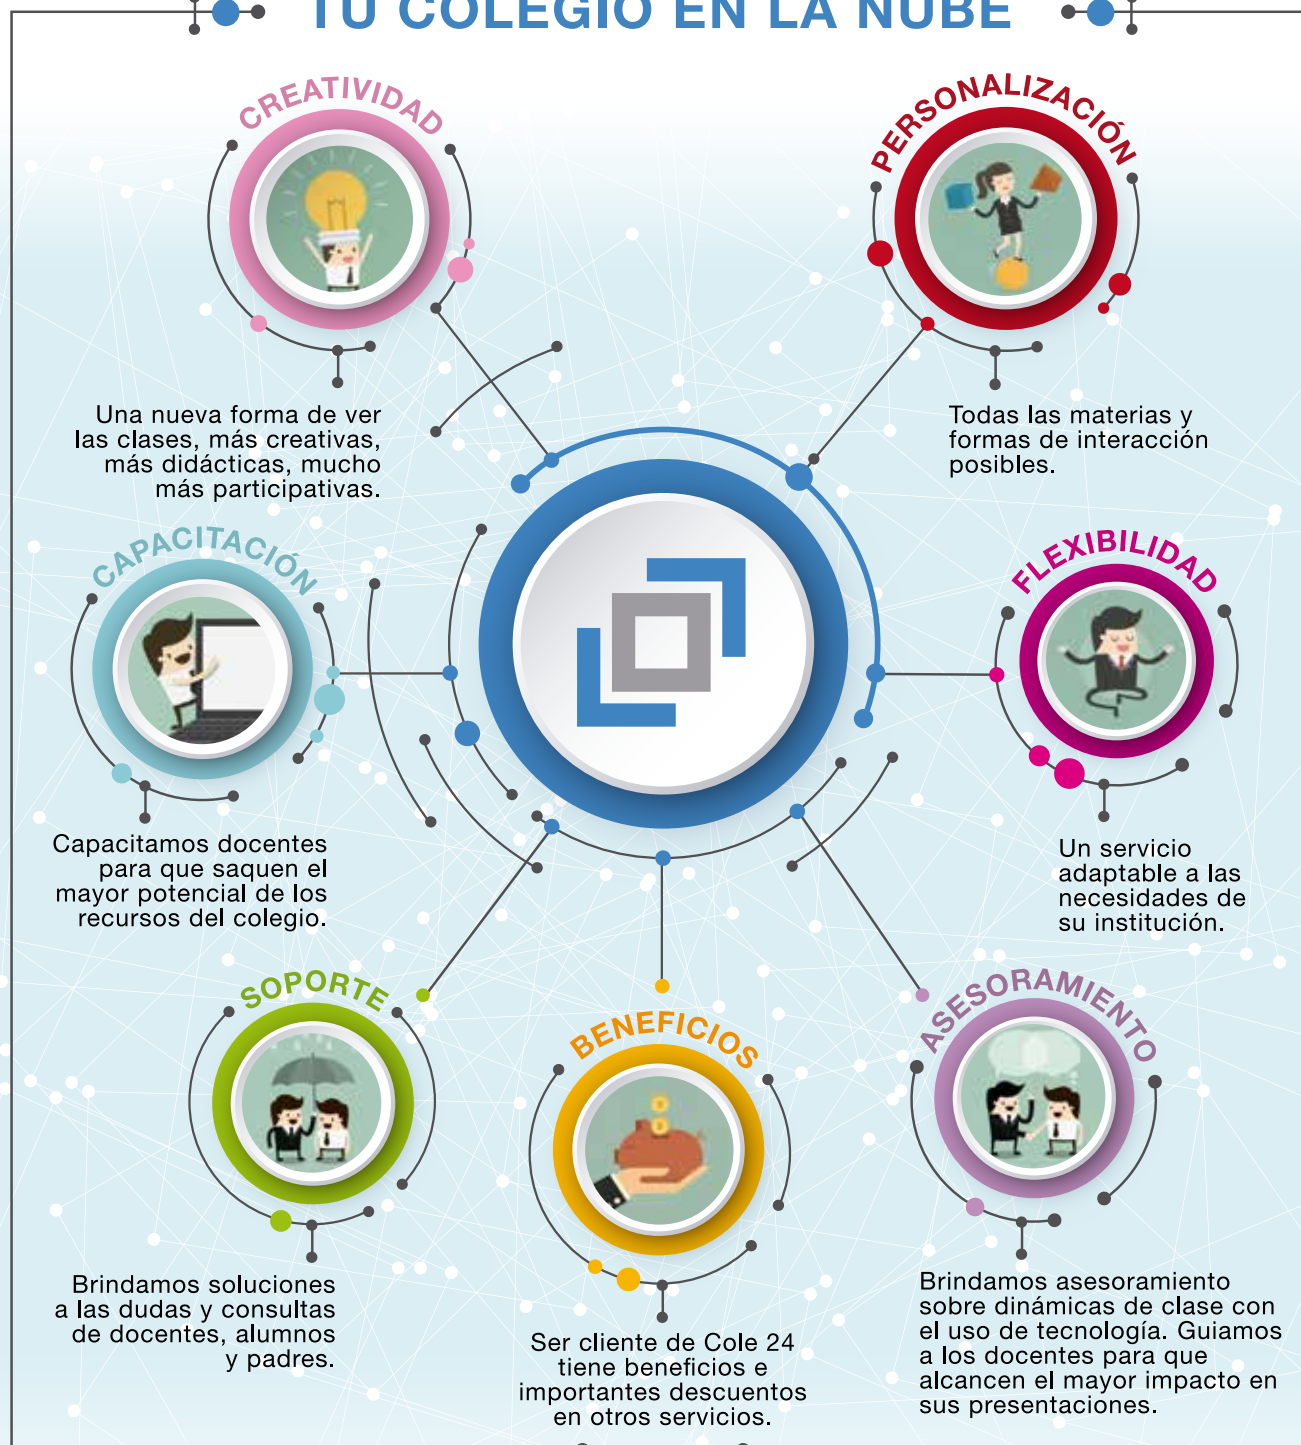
TU COLEGIO EN LA NUBE

CREATIVIDAD

PERSONALIZACIÓN

Una nueva forma de ver las clases, más creativas, más didácticas, mucho más participativas.

Todas las materias y formas de interacción posibles.

CAPACITACIÓN

FLEXIBILIDAD

Capacitamos docentes para que saquen el mayor potencial de los recursos del colegio.

Un servicio adaptable a las necesidades de su institución.

SOPORTE

BENEFICIOS

ASESORAMIENTO

Brindamos soluciones a las dudas y consultas de docentes, alumnos y padres.

Ser cliente de Cole 24 tiene beneficios e importantes descuentos en otros servicios.

Brindamos asesoramiento sobre dinámicas de clase con el uso de tecnología. Guiamos a los docentes para que alcancen el mayor impacto en sus presentaciones.